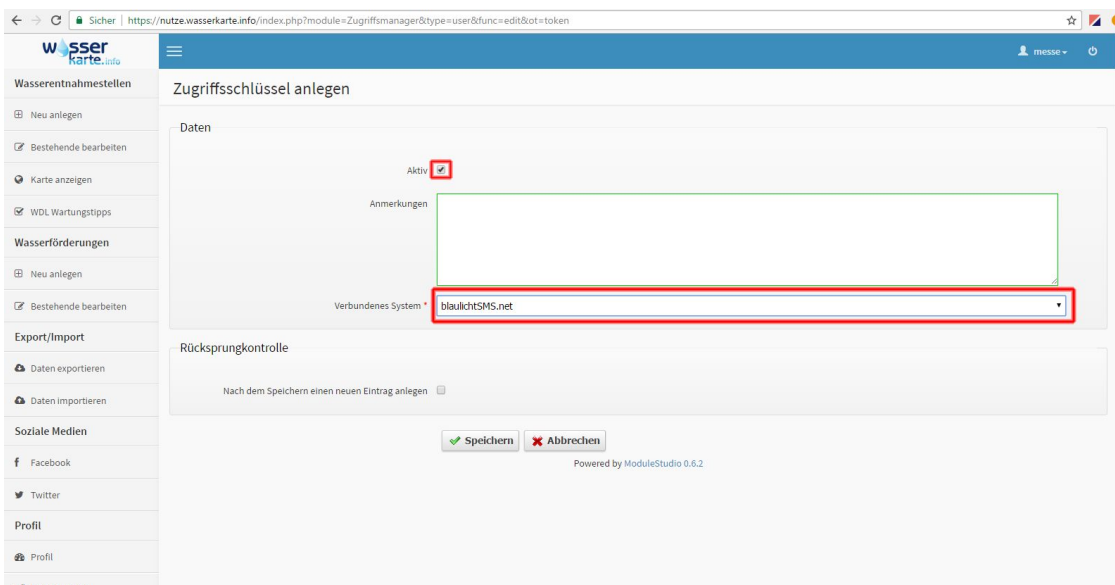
Sicher | https://nutze.wasserkarte.info/index.php?module=Zugriffsmanager&type=user&func=edit&ot=token

wasser karte.info

messe

Wasserentnahmestellen
Neu anlegen
Bestehende bearbeiten
Karte anzeigen
WDL Wartungstipps
Wasserförderungen
Neu anlegen
Bestehende bearbeiten
Export/Import
Daten exportieren
Daten importieren
Soziale Medien
Facebook
Twitter
Profil
Profil

Zugriffsschlüssel anlegen

Daten

Aktiv

Anmerkungen

Verbundenes System *
blaulichtSMS.net

Rücksprungkontrolle

Nach dem Speichern einen neuen Eintrag anlegen

Speichern
Abbrechen

Powered by ModuleStudio 0.6.2